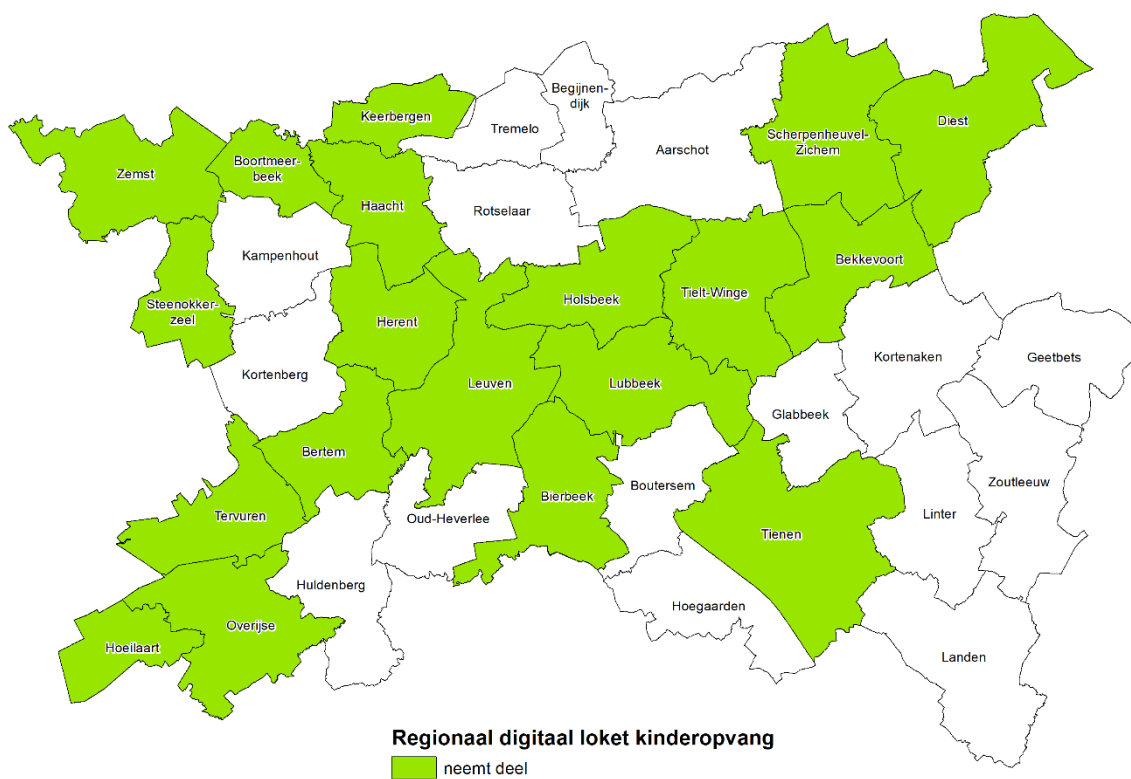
Begijnendijk

Keerbergen

Tremelo

Aarschot

Scherpenheuvel-Zichem

Diest

Zemst

Boortmeerbeek

Haacht

Rotselaar

Kampenhout

Bekkevoort

Holsbeek

Tielt-Winge

Steenokkerzeel

Herent

Kortenberg

Kortenaken

Geetbets

Leuven

Lubbeek

Glabbeek

Bertem

Zoutleeuw

Boutersem

Bierbeek

Linter

Tervuren

Oud-Heverlee

Tienen

Huldenberg

Hoegaarden

Overijse

Hoeilaart

Landen

Regionaal digitaal loket kinderopvang

neemt deel